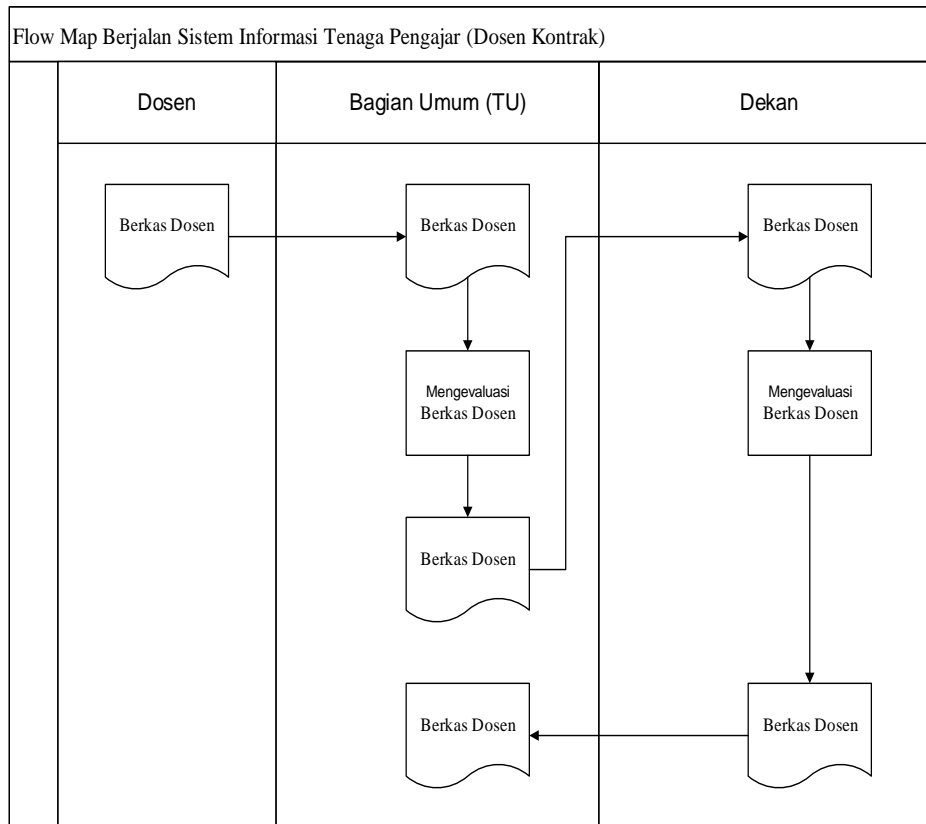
Flow Map Berjalan Sistem Informasi Tenaga Pengajar (Dosen Kontrak)

| Dosen | Bagian Umum (TU) | Dekan |
|---|---|---|
| Berkas Dosen | Berkas Dosen | Berkas Dosen |
| | Mengevaluasi Berkas Dosen | Mengevaluasi Berkas Dosen |
| | Berkas Dosen | |
| | Berkas Dosen | Berkas Dosen |